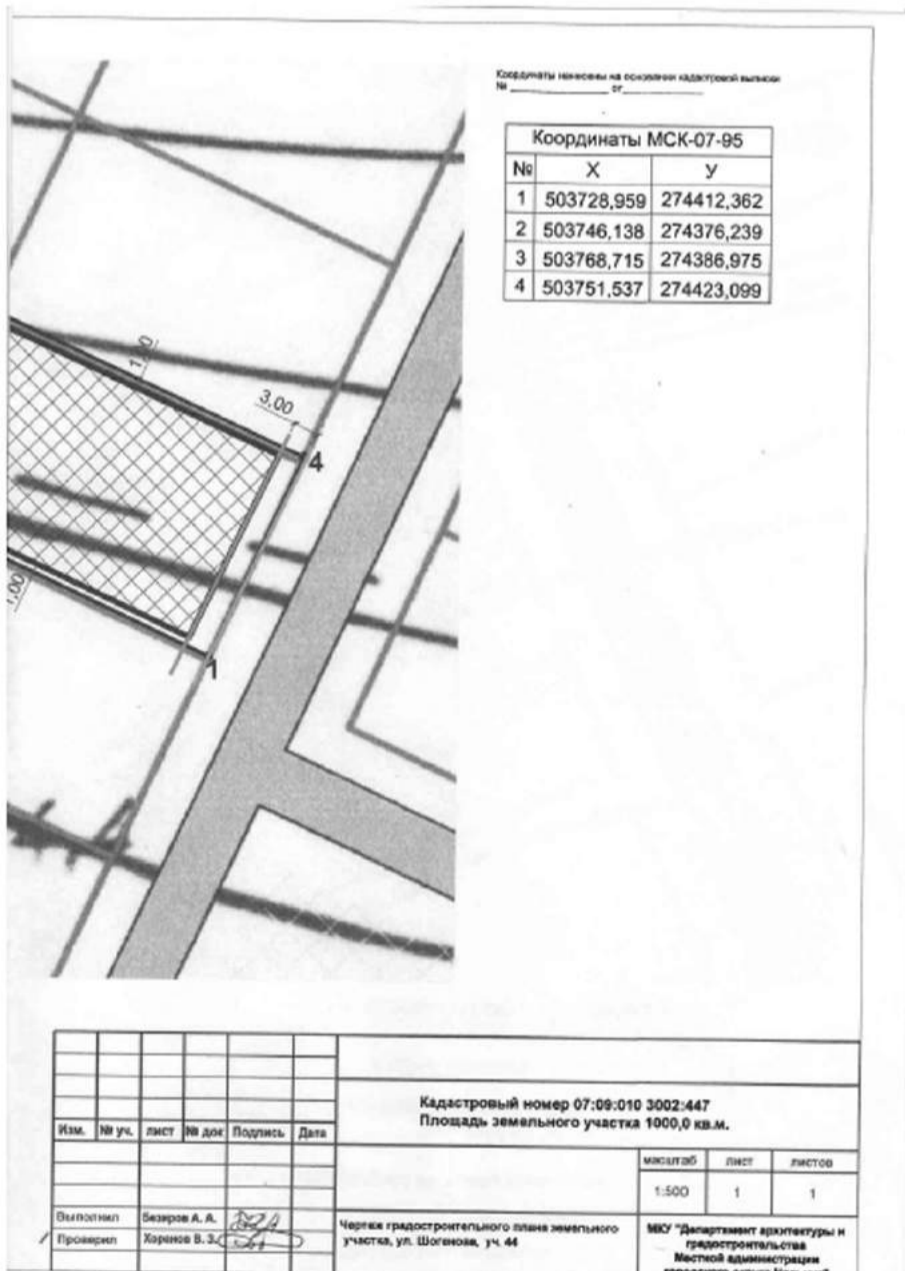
Координаты нанесены на основании кадастровой выписки
№ ______________ от______________

| Координаты МСК-07-95 | | |
|---|---|---|
| № | Х | У |
| 1 | 503728,959 | 274412,362 |
| 2 | 503746,138 | 274376,239 |
| 3 | 503768,715 | 274386,975 |
| 4 | 503751,537 | 274423,099 |

1,00
3,00
4
1,00
1

| Изм. | № уч. | лист | № док | Подпись | Дата |
|---|---|---|---|---|---|

Кадастровый номер 07:09:010 3002:447
Площадь земельного участка 1000,0 кв.м.

| масштаб | лист | листов |
|---|---|---|
| 1:500 | 1 | 1 |

Выполнил Безиров А. А.
Проверил Хоранов В. З.

Чертеж градостроительного плана земельного участка, ул. Шогенова, уч. 44

МКУ "Департамент архитектуры и градостроительства Местной администрации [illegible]